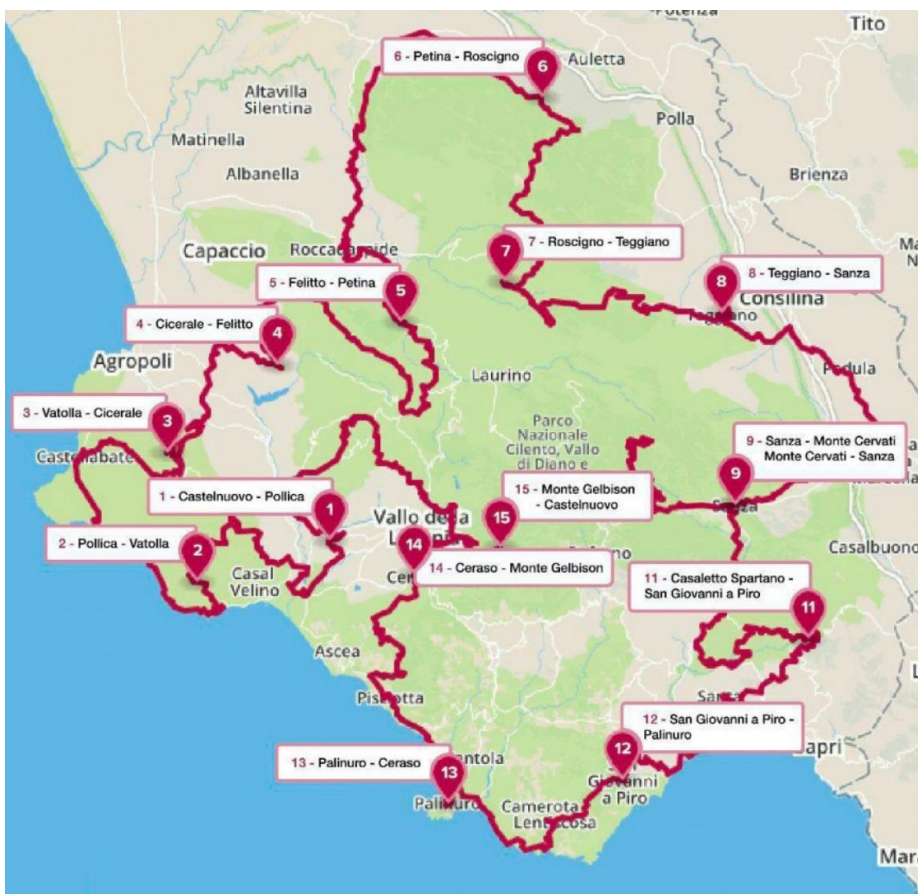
Potenza
Tito
6 - Petina - Roscigno
6
Auletta
Altavilla Silentina
Polla
Matinella
Albanella
Brienza
Capaccio
Roccadaspide
7 - Roscigno - Teggiano
7
8 - Teggiano - Sanza
8
5 - Felitto - Petina
5
Consilina
4 - Cicerale - Felitto
4
Teggiano
Agropoli
Padula
Laurino
3 - Vatolla - Cicerale
3
Parco Nazionale Cilento, Vallo di Diano e
9 - Sanza - Monte Cervati Monte Cervati - Sanza
9
Castellabate
1 - Castelnuovo - Pollica
1
15 - Monte Gelbison - Castelnuovo
15
Sanza
Vallo della Lucania
2 - Pollica - Vatolla
2
14
Casalbuono
Casal Velino
14 - Ceraso - Monte Gelbison
Ceraso
11 - Casaletto Spartano - San Giovanni a Piro
11
Ascea
Pisciotta
Sapri
12 - San Giovanni a Piro - Palinuro
12
13 - Palinuro - Ceraso
13
Centola
San Giovanni a Piro
Palinuro
Camerota
Lentiscosa
Mar